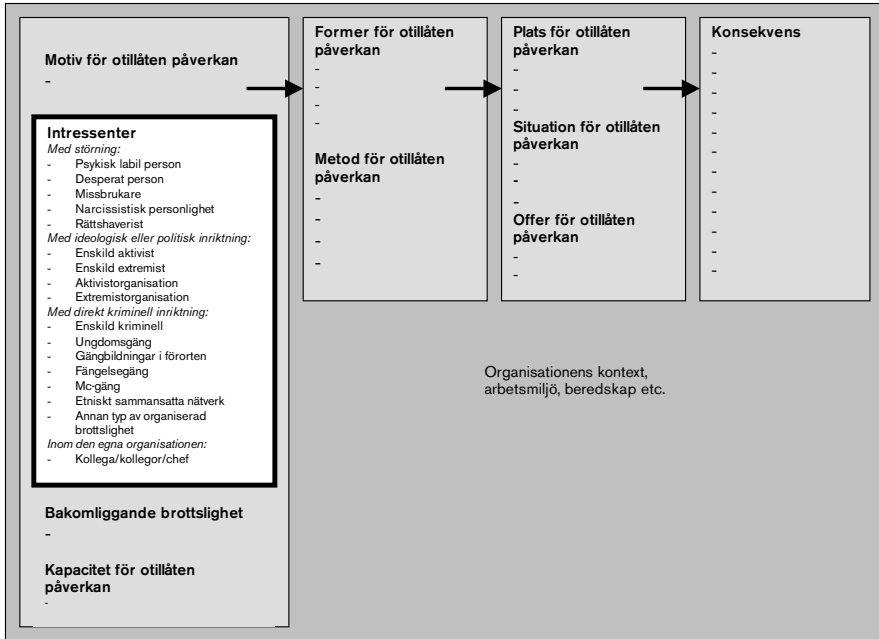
Motiv för otillåten påverkan
-

Intressenter
Med störning:
- Psykisk labil person
- Desperat person
- Missbrukare
- Narcissistisk personlighet
- Rättshaverist
Med ideologisk eller politisk inriktning:
- Enskild aktivist
- Enskild extremist
- Aktivistorganisation
- Extremistorganisation
Med direkt kriminell inriktning:
- Enskild kriminell
- Ungdomsgäng
- Gängbildningar i förorten
- Fängelsegäng
- Mc-gäng
- Etniskt sammansatta nätverk
- Annan typ av organiserad brottslighet
Inom den egna organisationen:
- Kollega/kollegor/chef

Bakomliggande brottslighet
-

Kapacitet för otillåten påverkan
-

Former för otillåten påverkan
-
-
-
-

Metod för otillåten påverkan
-
-
-
-

Plats för otillåten påverkan
-
-
-

Situation för otillåten påverkan
-
-
-

Offer för otillåten påverkan
-
-

Konsekvens
-
-
-
-
-
-
-
-
-
-
-
-
-

Organisationens kontext, arbetsmiljö, beredskap etc.